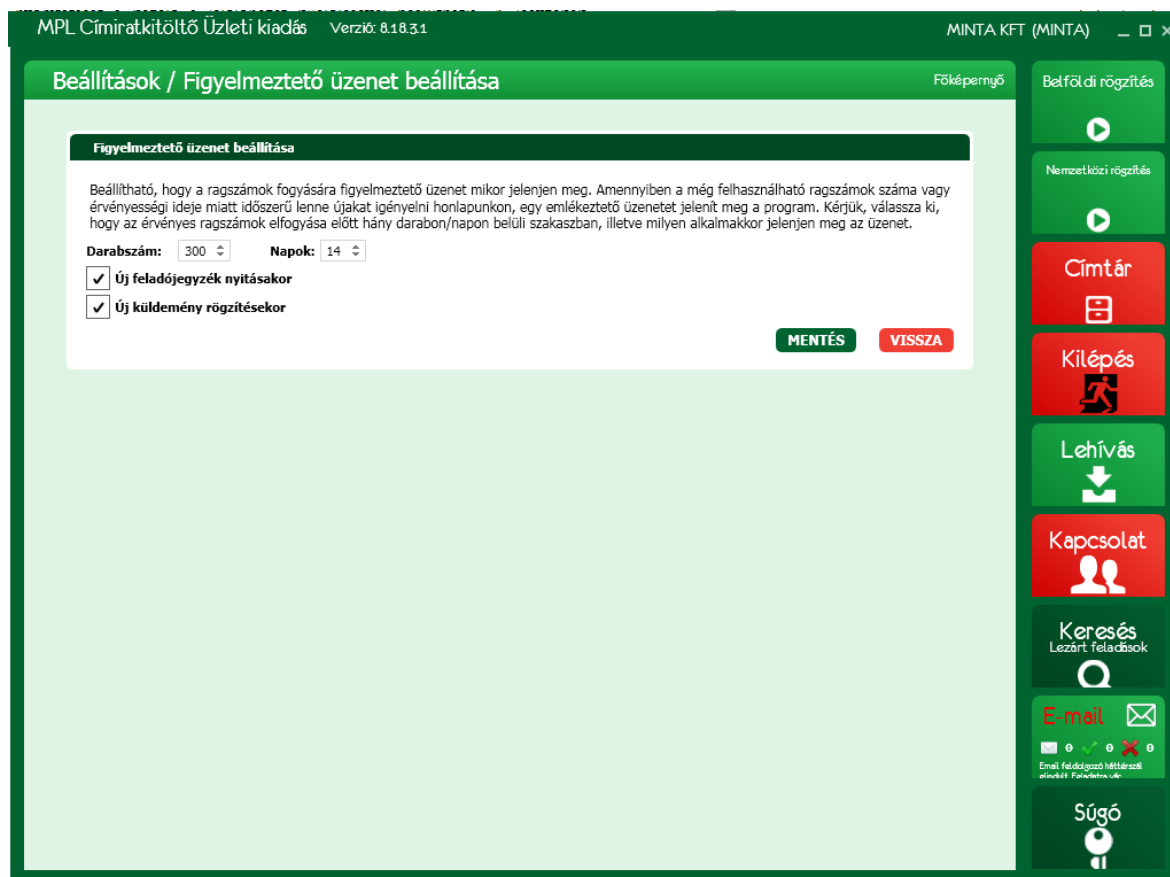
MPL Címiratkitöltő Üzleti kiadás Verzió: 8.18.3.1

MINTA KFT (MINTA)

Beállítások / Figyelmeztető üzenet beállítása

Főképernyő

Figyelmeztető üzenet beállítása

Beállítható, hogy a ragszámok fogyására figyelmeztető üzenet mikor jelenjen meg. Amennyiben a még felhasználható ragszámok száma vagy érvényességi ideje miatt időszerű lenne újakat igényelni honlapunkon, egy emlékeztető üzenetet jelenít meg a program. Kérjük, válassza ki, hogy az érvényes ragszámok elfogyása előtt hány darabon/napon belüli szakaszban, illetve milyen alkalmakkor jelenjen meg az üzenet.

Darabszám: 300 Napok: 14

✓ Új feladójegyzék nyitásakor

✓ Új küldemény rögzítésekor

MENTÉS VISSZA

Belföldi rögzítés

Nemzetközi rögzítés

Címtár

Kilépés

Lehívás

Kapcsolat

Keresés
Lezárt feladások

E-mail

0 0 0

Email feldolgozó háttérszál elindult. Feladatra vár.

Súgó